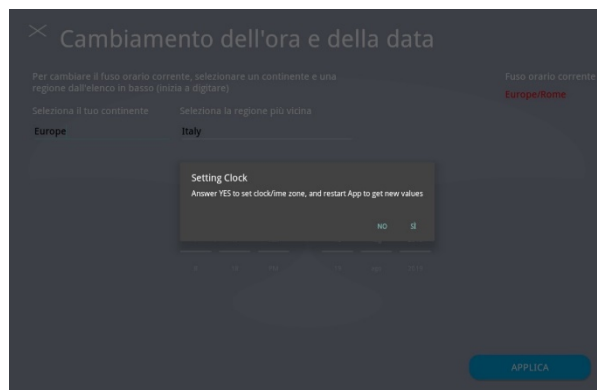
× Cambiamento dell'ora e della data

Per cambiare il fuso orario corrente, selezionare un continente e una regione dall'elenco in basso (inizia a digitare)

Fuso orario corrente
Europe/Rome

Seleziona il tuo continente
Europe

Seleziona la regione più vicina
Italy

Setting Clock
Answer YES to set clock/ime zone, and restart App to get new values

NO SÌ

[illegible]

APPLICA